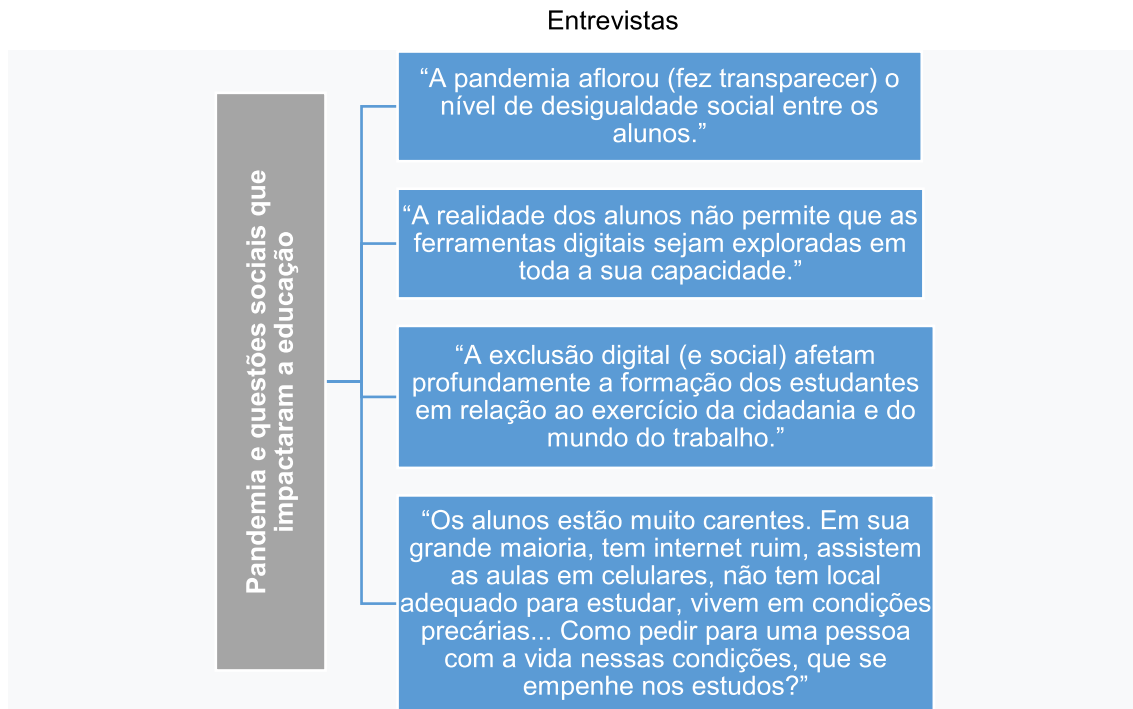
Entrevistas

Pandemia e questões sociais que impactaram a educação

“A pandemia aflorou (fez transparecer) o nível de desigualdade social entre os alunos.”

“A realidade dos alunos não permite que as ferramentas digitais sejam exploradas em toda a sua capacidade.”

“A exclusão digital (e social) afetam profundamente a formação dos estudantes em relação ao exercício da cidadania e do mundo do trabalho.”

“Os alunos estão muito carentes. Em sua grande maioria, tem internet ruim, assistem as aulas em celulares, não tem local adequado para estudar, vivem em condições precárias... Como pedir para uma pessoa com a vida nessas condições, que se empenhe nos estudos?”